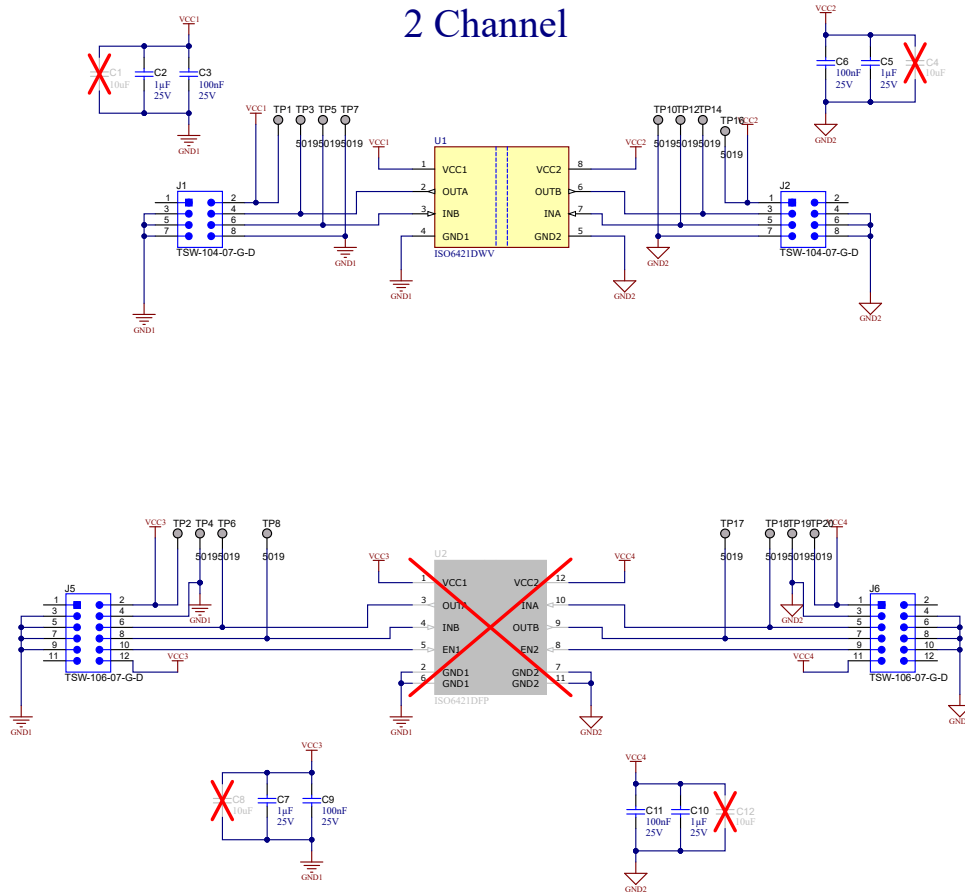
2 Channel

VCC1
C1 10uF
C2 1µF 25V
C3 100nF 25V
GND1

VCC2
C6 100nF 25V
C5 1µF 25V
C4 10uF
GND2

VCC1
TP1 TP3 TP5 TP7
5019 5019 5019 5019

VCC1
U1
1 VCC1
2 OUTA
3 INB
4 GND1
VCC2 8
OUTB 6
INA 7
GND2 5
ISO6421DWV
VCC2

TP10 TP12 TP14
TP16
5019 5019 5019
5019
VCC2

J1
1 2
3 4
5 6
7 8
TSW-104-07-G-D
GND1
GND1
GND1

J2
1 2
3 4
5 6
7 8
TSW-104-07-G-D
GND2
GND2
GND2

VCC3
TP2 TP4 TP6
TP8
5019 5019 5019
5019
J5
1 2
3 4
5 6
7 8
9 10
11 12
TSW-106-07-G-D
GND1
GND1
VCC3

VCC3
U2
1 VCC1
3 OUTA
4 INB
5 EN1
2 GND1
6 GND1
VCC2 12
INA 10
OUTB 9
EN2 8
GND2 7
GND2 11
ISO6421DFP
GND1
VCC4
GND2

TP17
TP18 TP19 TP20
5019
5019 5019 5019
VCC4
J6
1 2
3 4
5 6
7 8
9 10
11 12
TSW-106-07-G-D
GND2
VCC4
GND

VCC3
C8 10uF
C7 1µF 25V
C9 100nF 25V
GND1

VCC4
C11 100nF 25V
C10 1µF 25V
C12 10uF
GND2